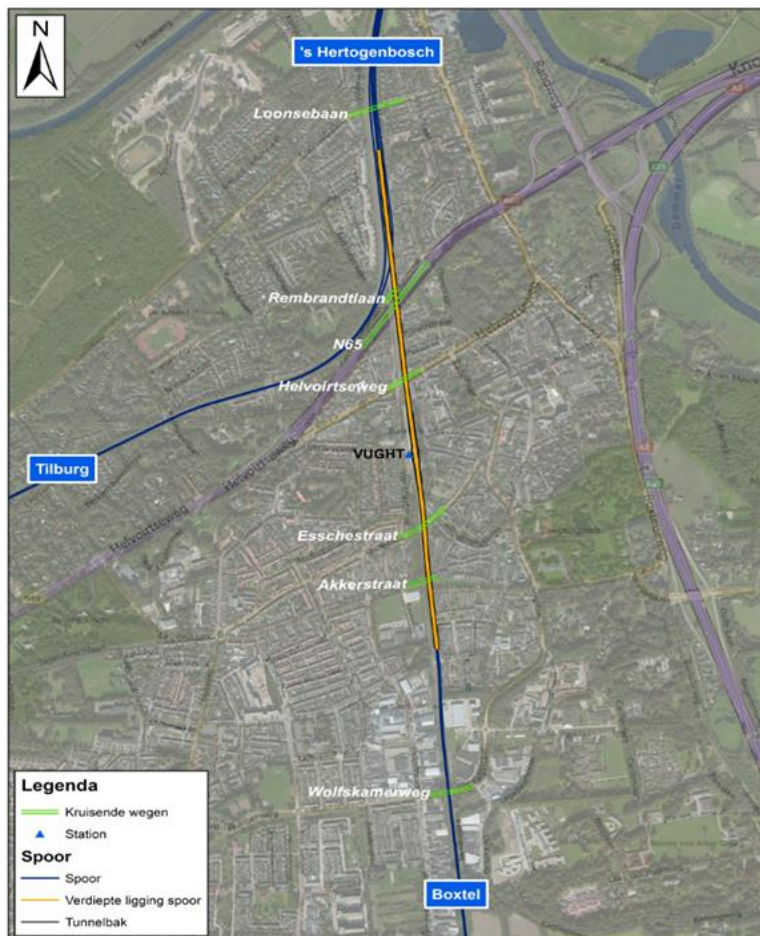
N

's Hertogenbosch

Loonsebaan

Rembrandtlaan

N65

Helvoirtseweg

Tilburg

VUGHT

Esschestraat

Akkerstraat

Wolfskamerweg

Boxtel

Legenda
Kruisende wegen
Station
Spoor
Spoor
Verdiepte ligging spoor
Tunnelbak